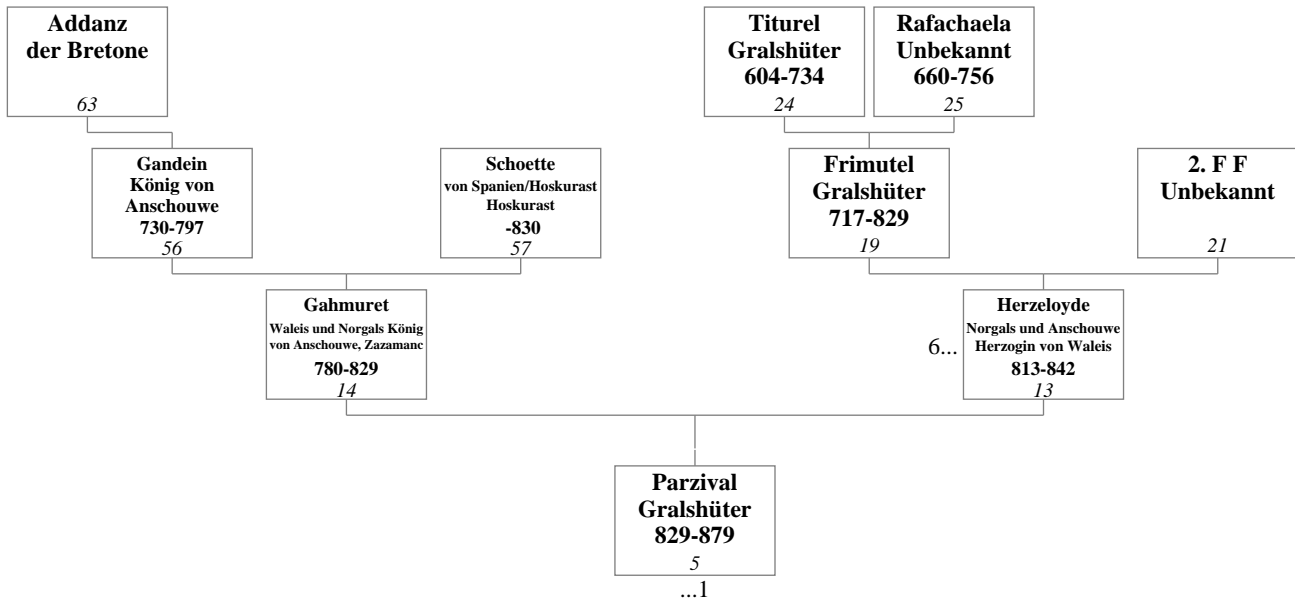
Addanz der Bretone
63

Titurel Gralshüter 604-734
24

Rafachaela Unbekannt 660-756
25

Gandein König von Anschouwe 730-797
56

Schoette von Spanien/Hoskurast Hoskurast -830
57

Frimutel Gralshüter 717-829
19

2. F F Unbekannt
21

Gahmuret Waleis und Norgals König von Anschouwe, Zazamanc 780-829
14

6...

Herzeloyde Norgals und Anschouwe Herzogin von Waleis 813-842
13

Parzival Gralshüter 829-879
5
...1